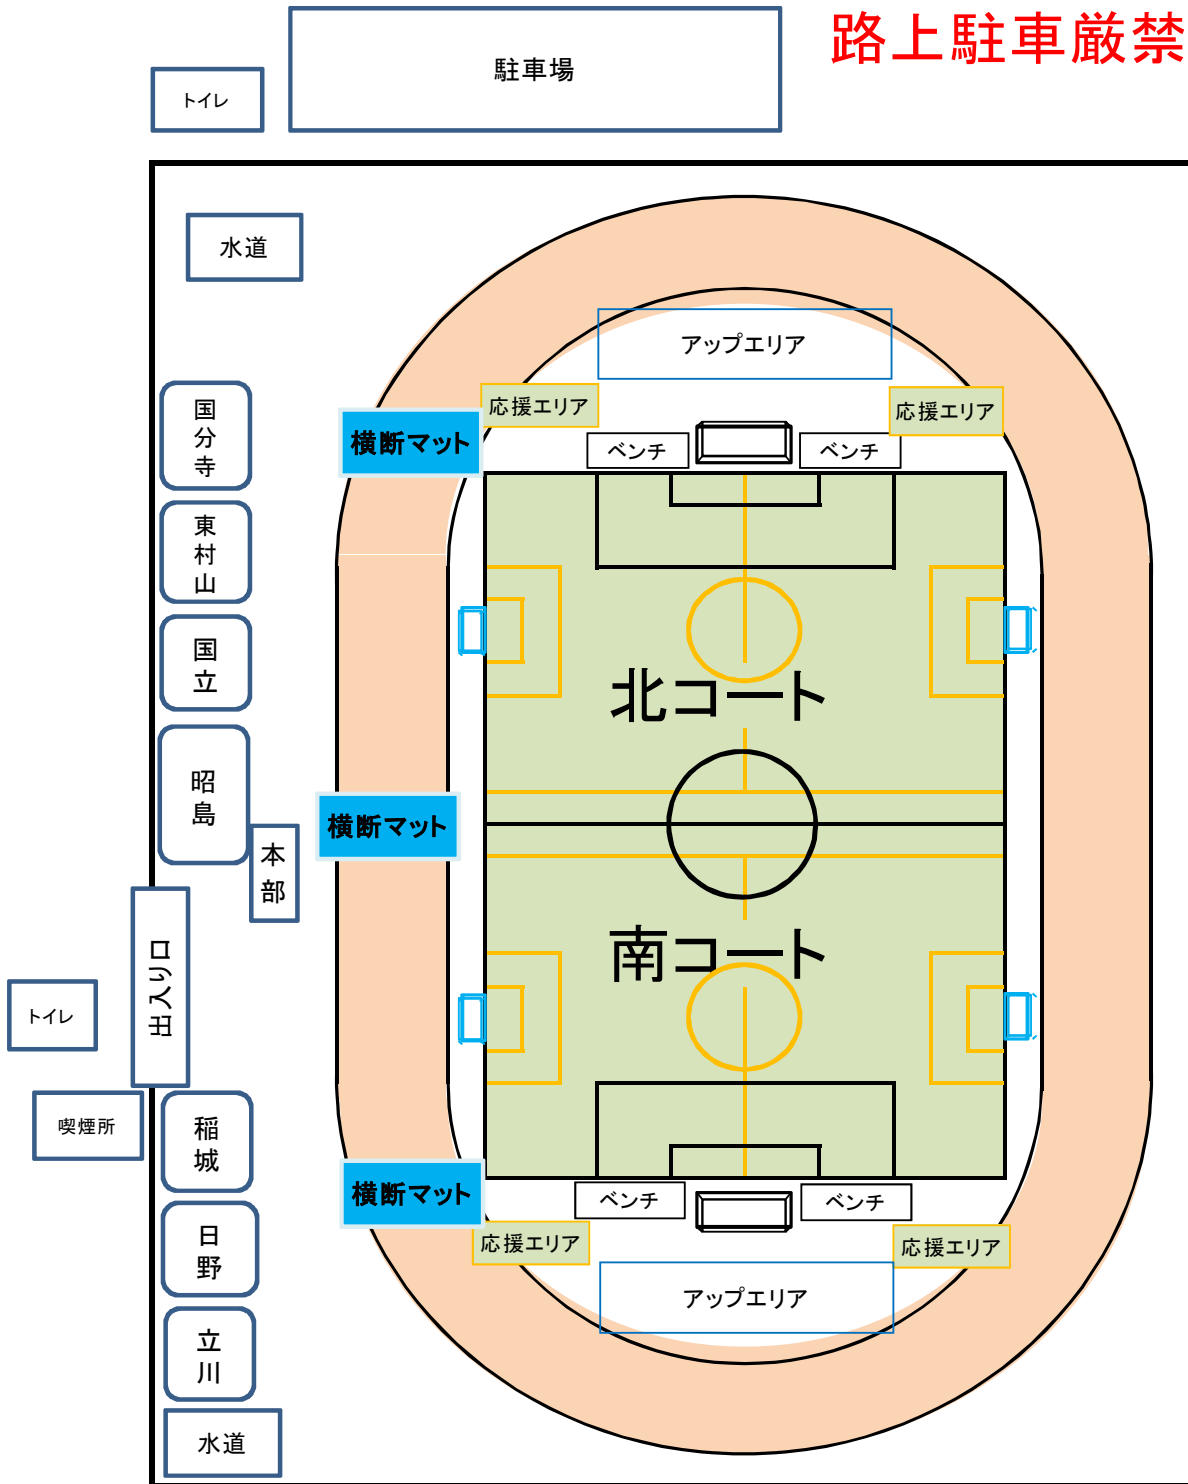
駐車場

路上駐車厳禁

トイレ

水道

アップエリア

応援エリア

応援エリア

横断マット

ベンチ

ベンチ

国分寺

東村山

国立

北コート

昭島

横断マット

本部

南コート

出入り口

トイレ

喫煙所

稲城

横断マット

ベンチ

ベンチ

応援エリア

応援エリア

日野

アップエリア

立川

水道